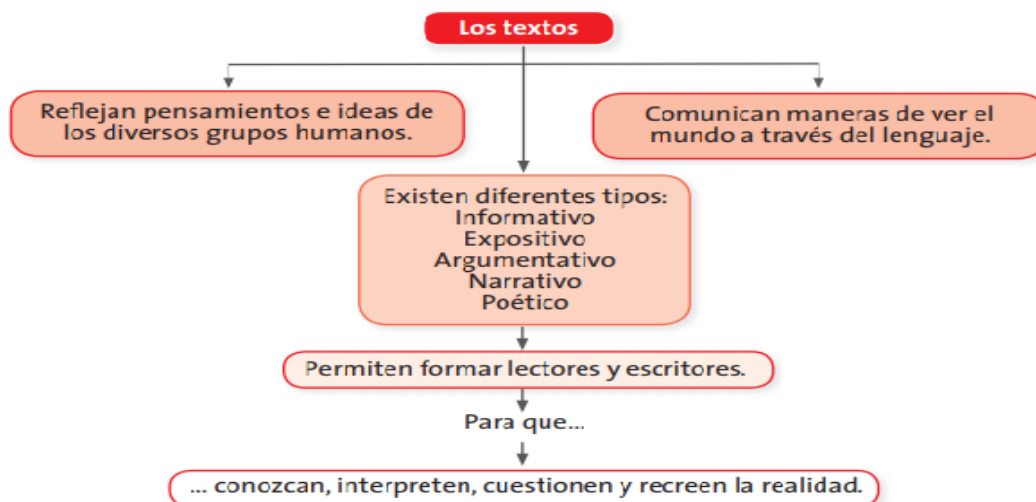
Los textos

Reflejan pensamientos e ideas de los diversos grupos humanos.

Comunican maneras de ver el mundo a través del lenguaje.

Existen diferentes tipos:
Informativo
Expositivo
Argumentativo
Narrativo
Poético

Permiten formar lectores y escritores.

Para que...

... conozcan, interpreten, cuestionen y recreen la realidad.